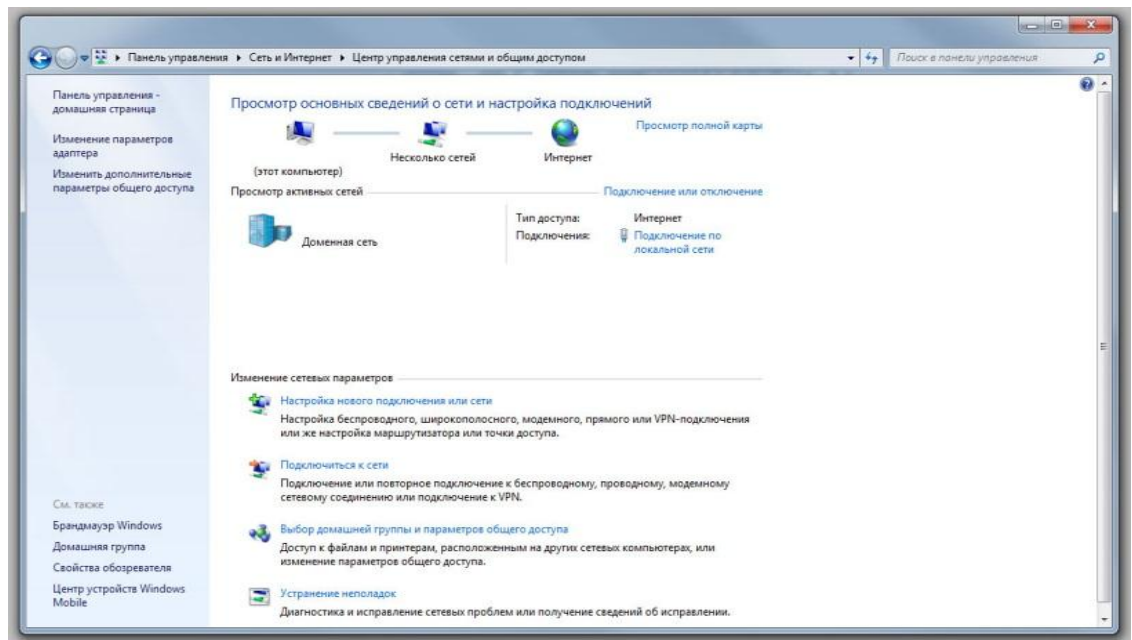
Панель управления ▸ Сеть и Интернет ▸ Центр управления сетями и общим доступом

Поиск в панели управления

Панель управления - домашняя страница

Изменение параметров адаптера

Изменить дополнительные параметры общего доступа

Просмотр основных сведений о сети и настройка подключений

Просмотр полной карты

(этот компьютер)

Несколько сетей

Интернет

Просмотр активных сетей

Подключение или отключение

Доменная сеть

Тип доступа: Интернет

Подключения: Подключение по локальной сети

Изменение сетевых параметров

Настройка нового подключения или сети

Настройка беспроводного, широкополосного, модемного, прямого или VPN-подключения или же настройка маршрутизатора или точки доступа.

Подключиться к сети

Подключение или повторное подключение к беспроводному, проводному, модемному сетевому соединению или подключение к VPN.

Выбор домашней группы и параметров общего доступа

Доступ к файлам и принтерам, расположенным на других сетевых компьютерах, или изменение параметров общего доступа.

Устранение неполадок

Диагностика и исправление сетевых проблем или получение сведений об исправлении.

См. также

Брандмауэр Windows

Домашняя группа

Свойства обозревателя

Центр устройств Windows Mobile